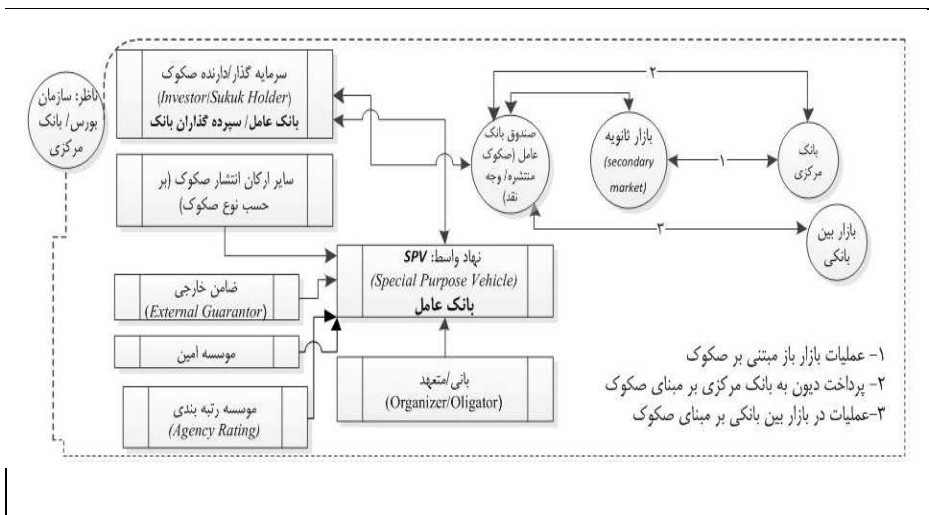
ناظر: سازمان بورس/ بانک مرکزی

سرمایه گذار/دارنده صکوک
(Investor/Sukuk Holder)
بانک عامل/ سپرده گذاران بانک

سایر ارکان انتشار صکوک (بر حسب نوع صکوک)

ضامن خارجی
(External Guarantor)

موسسه امین

موسسه رتبه بندی
(Agency Rating)

نهاد واسط: SPV
(Special Purpose Vehicle)
بانک عامل

بانی/متعهد
(Organizer/Oligator)

صندوق بانک عامل (صکوک منتشره/ وجه نقد)

بازار ثانویه
(secondary market)

بانک مرکزی

بازار بین بانکی

۱
۲
۳

۱- عملیات بازار باز مبتنی بر صکوک
۲- پرداخت دیون به بانک مرکزی بر مبنای صکوک
۳-عملیات در بازار بین بانکی بر مبنای صکوک